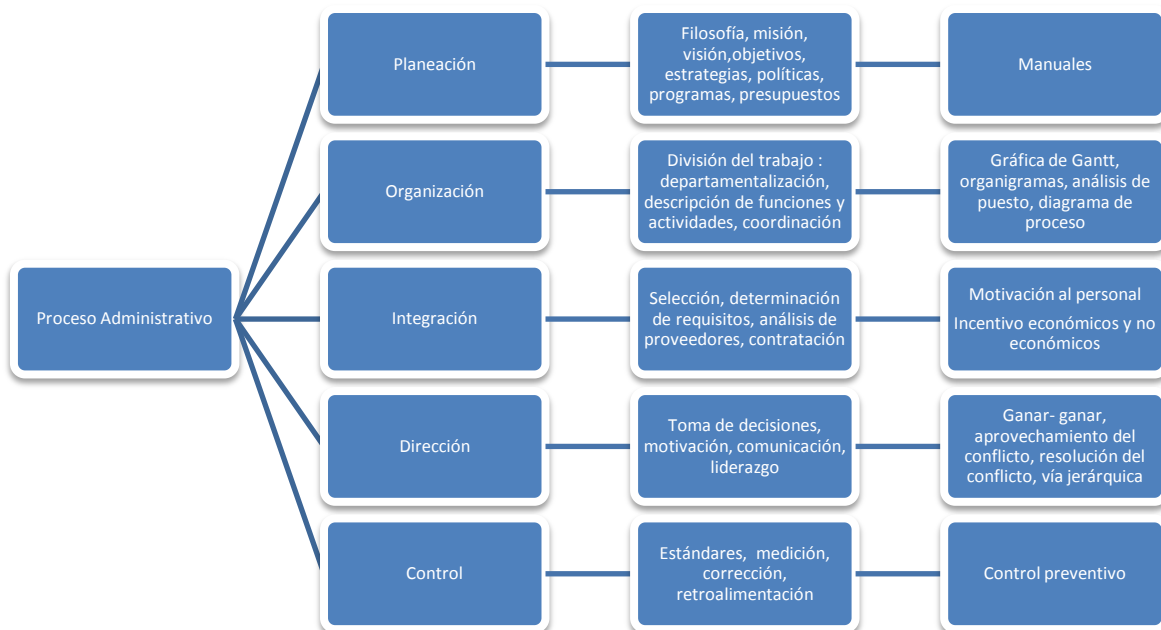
Proceso Administrativo

Planeación

Filosofía, misión, visión,objetivos, estrategias, políticas, programas, presupuestos

Manuales

Organización

División del trabajo : departamentalización, descripción de funciones y actividades, coordinación

Gráfica de Gantt, organigramas, análisis de puesto, diagrama de proceso

Integración

Selección, determinación de requisitos, análisis de proveedores, contratación

Motivación al personal

Incentivo económicos y no económicos

Dirección

Toma de decisiones, motivación, comunicación, liderazgo

Ganar- ganar, aprovechamiento del conflicto, resolución del conflicto, vía jerárquica

Control

Estándares, medición, corrección, retroalimentación

Control preventivo